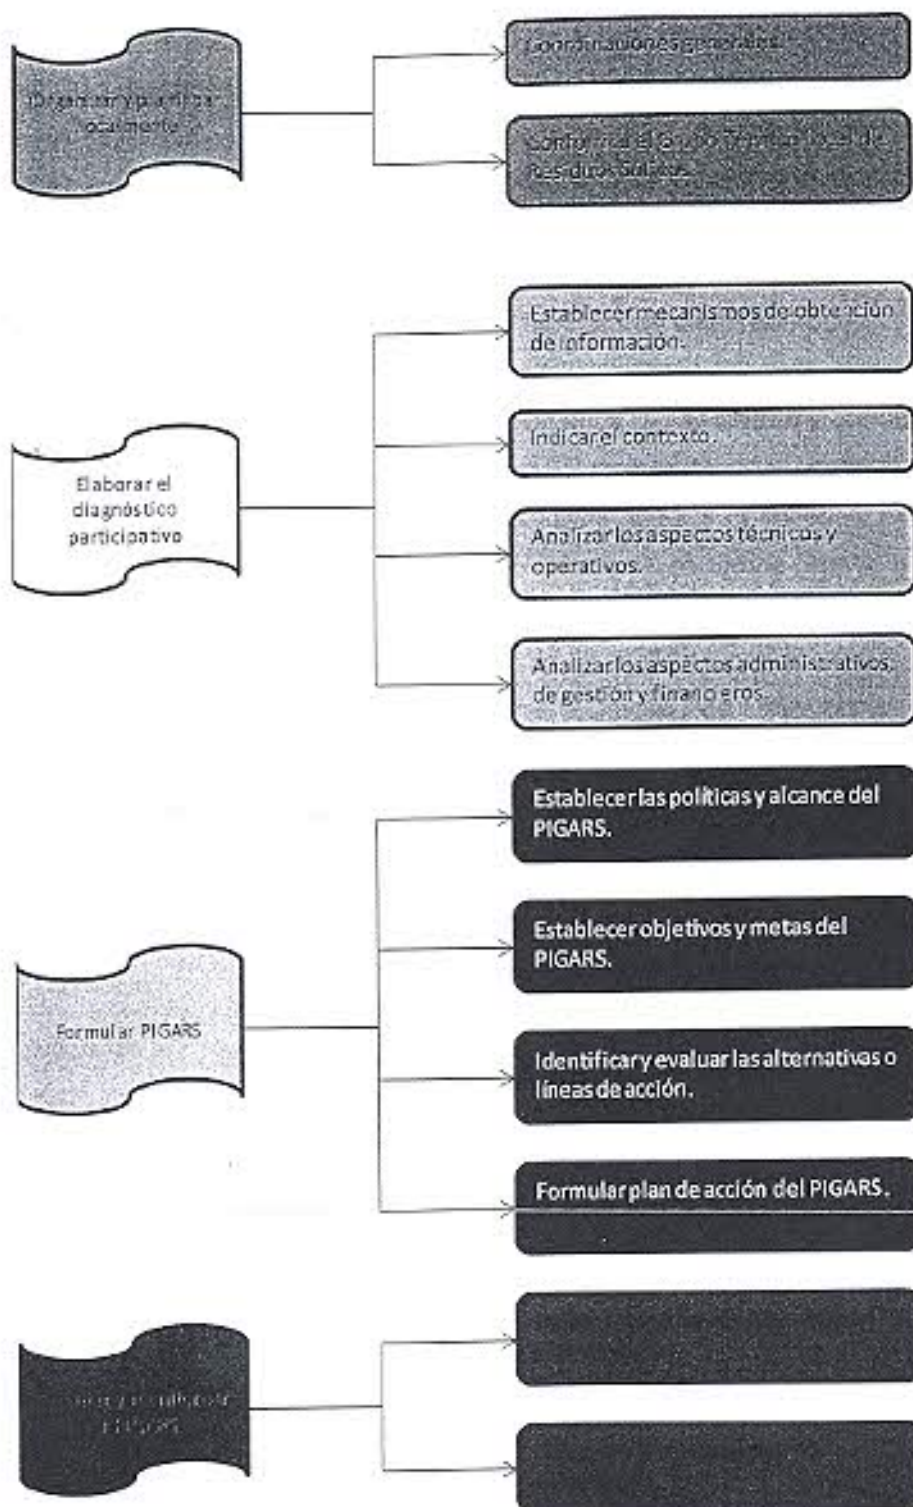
Organizar y planificar localmente

Coordinaciones generales.

Conformar el Grupo Técnico Local de Residuos Sólidos.

Elaborar el diagnóstico participativo

Establecer mecanismos de obtención de información.

Indicar el contexto.

Analizar los aspectos técnicos y operativos.

Analizar los aspectos administrativos, de gestión y financieros.

Formular PIGARS

Establecer las políticas y alcance del PIGARS.

Establecer objetivos y metas del PIGARS.

Identificar y evaluar las alternativas o líneas de acción.

Formular plan de acción del PIGARS.

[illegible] PIGARS

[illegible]

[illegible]